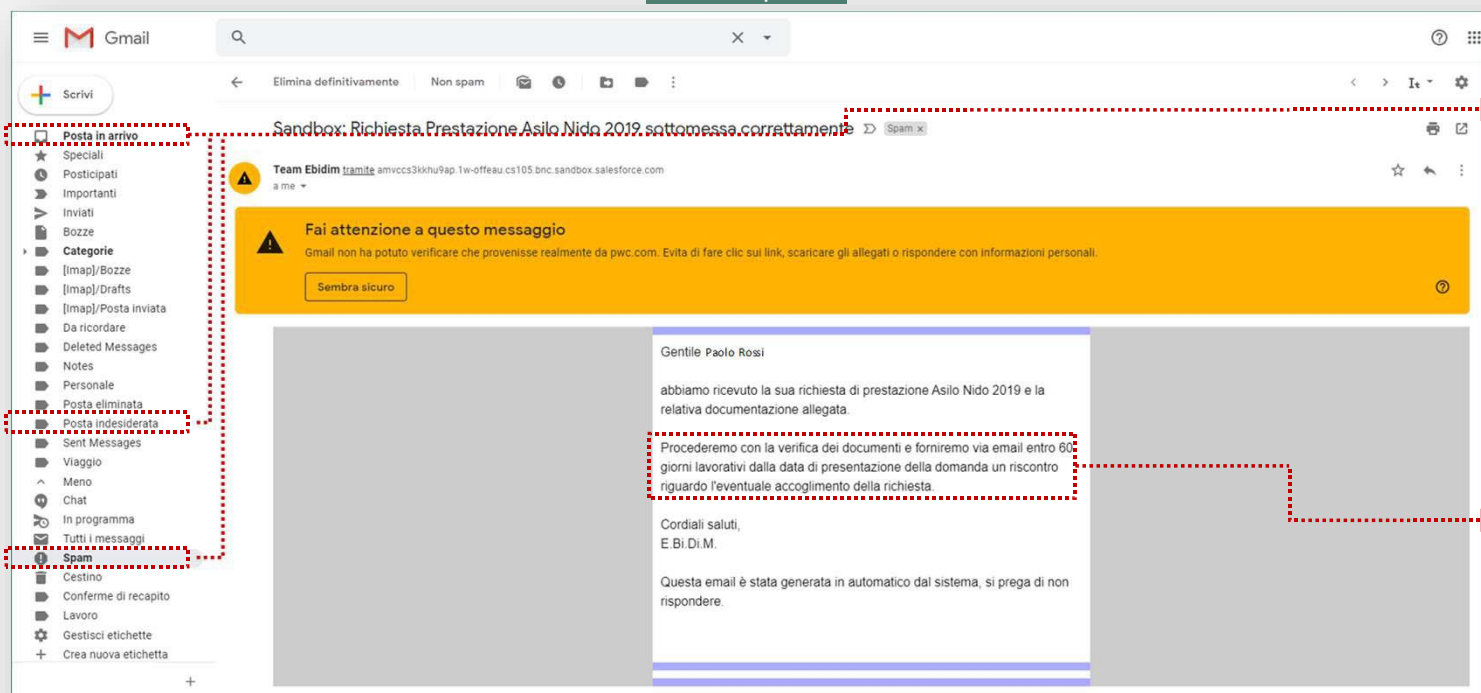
Gmail

Scrivi

Elimina definitivamente Non spam

Posta in arrivo
Speciali
Posticipati
Importanti
Inviati
Bozze
Categorie
[Imap]/Bozze
[Imap]/Drafts
[Imap]/Posta inviata
Da ricordare
Deleted Messages
Notes
Personale
Posta eliminata
Posta indesiderata
Sent Messages
Viaggio
Meno
Chat
In programma
Tutti i messaggi
Spam
Cestino
Conferme di recapito
Lavoro
Gestisci etichette
Crea nuova etichetta

Sandbox: Richiesta Prestazione Asilo Nido 2019 sottomessa correttamente Spam ×

Team Ebidim tramite amvccs3kkhu9ap.1w-offeau.cs105.bnc.sandbox.salesforce.com
a me

Fai attenzione a questo messaggio
Gmail non ha potuto verificare che provenisse realmente da pwc.com. Evita di fare clic sui link, scaricare gli allegati o rispondere con informazioni personali.

Sembra sicuro

Gentile Paolo Rossi

abbiamo ricevuto la sua richiesta di prestazione Asilo Nido 2019 e la relativa documentazione allegata.

Procederemo con la verifica dei documenti e forniremo via email entro 60 giorni lavorativi dalla data di presentazione della domanda un riscontro riguardo l'eventuale accoglimento della richiesta.

Cordiali saluti,
E.Bi.Di.M.

Questa email è stata generata in automatico dal sistema, si prega di non rispondere.